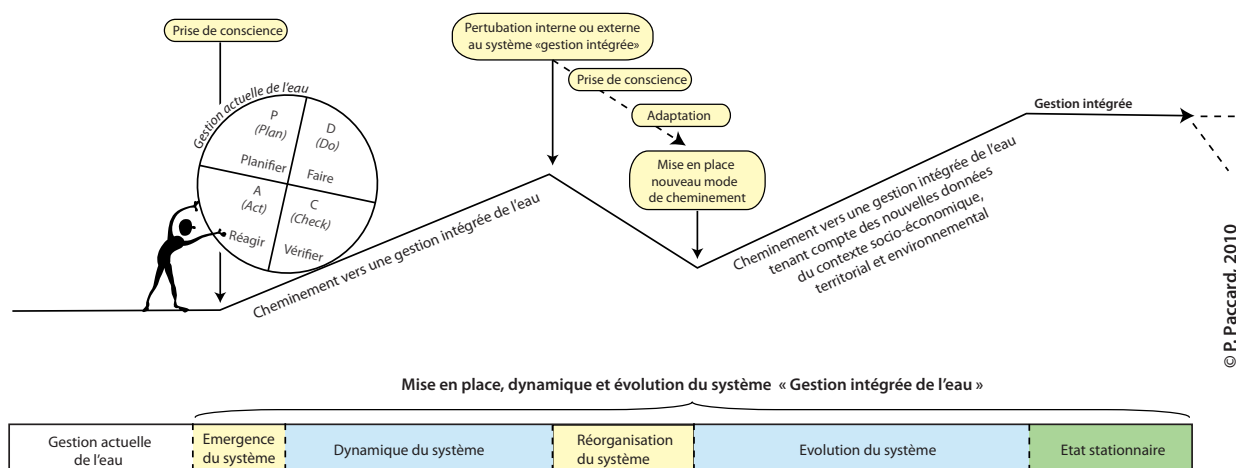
Prise de conscience

Gestion actuelle de l'eau

P
(Plan)
Planifier

D
(Do)
Faire

A
(Act)
Réagir

C
(Check)
Vérifier

Cheminement vers une gestion intégrée de l'eau

Pertubation interne ou externe au système «gestion intégrée»

Prise de conscience

Adaptation

Mise en place nouveau mode de cheminement

Cheminement vers une gestion intégrée de l'eau tenant compte des nouvelles données du contexte socio-économique, territorial et environnemental

Gestion intégrée

© P. Paccard. 2010

Mise en place, dynamique et évolution du système « Gestion intégrée de l'eau »

| Gestion actuelle de l'eau | Emergence du système | Dynamique du système | Réorganisation du système | Evolution du système | Etat stationnaire |
|---|---|---|---|---|---|